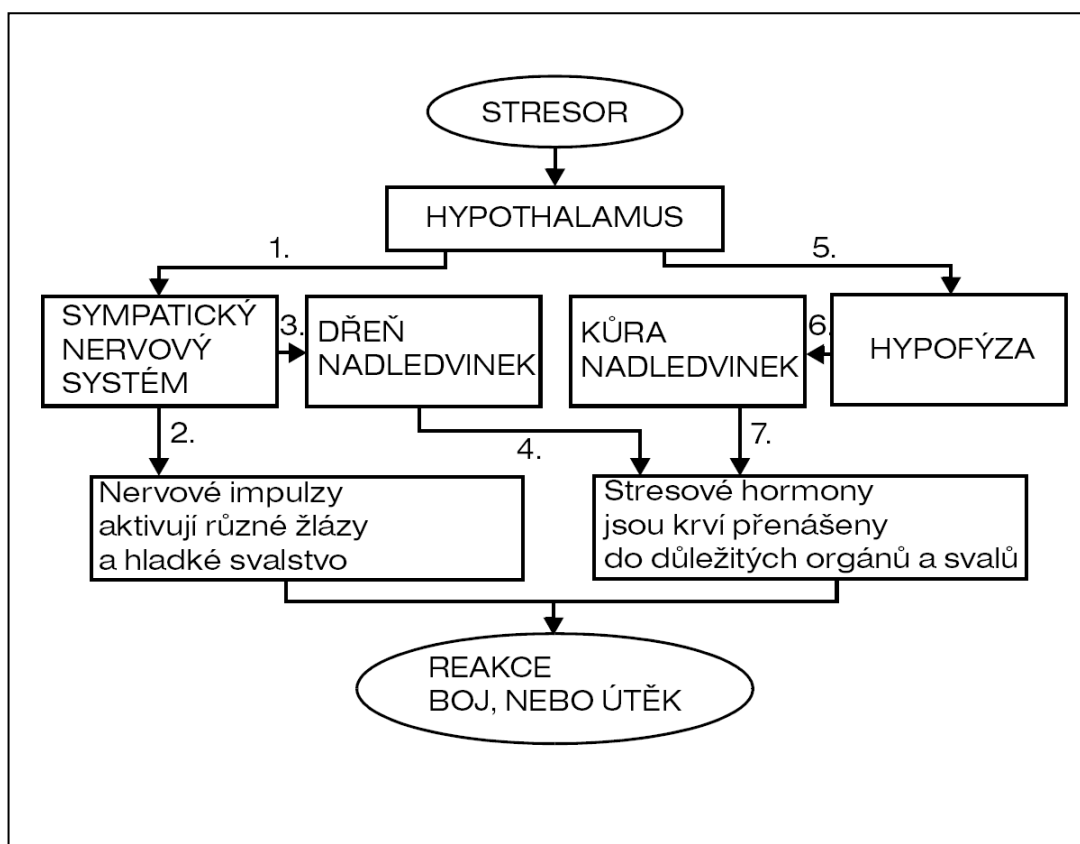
STRESOR

HYPOTHALAMUS

1.

5.

SYMPATICKÝ NERVOVÝ SYSTÉM

3.

DŘEŇ NADLEDVINEK

KŮRA NADLEDVINEK

6.

HYPOFÝZA

2.

4.

7.

Nervové impulzy aktivují různé žlázy a hladké svalstvo

Stresové hormony jsou krví přenášeny do důležitých orgánů a svalů

REAKCE BOJ, NEBO ÚTĚK